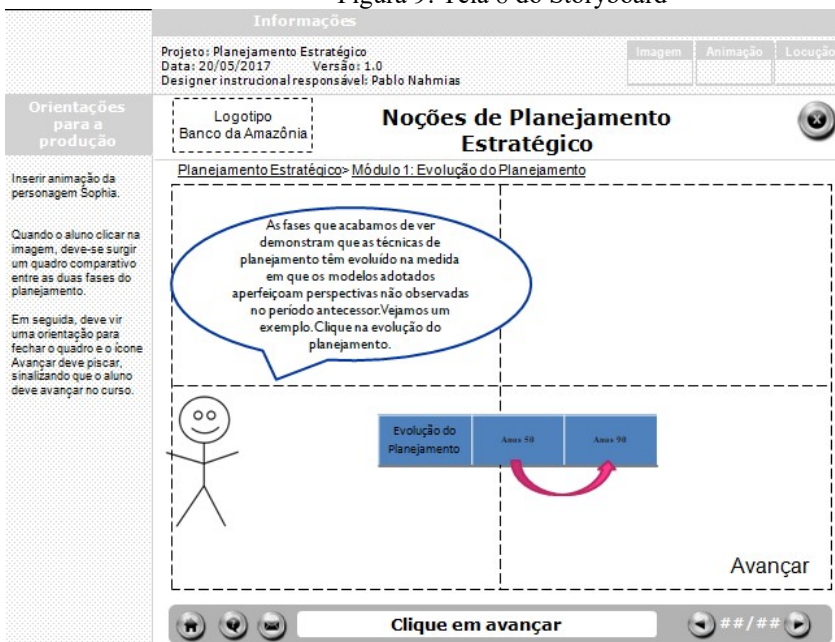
Figura 9: Tela 6 do Storyboard

Informações

Projeto: Planejamento Estratégico
Data: 20/05/2017 Versão: 1.0
Designer instrucional responsável: Pablo Nahmias

Imagem | Animação | Locução

Orientações para a produção

Inserir animação da personagem Sophia.

Quando o aluno clicar na imagem, deve-se surgir um quadro comparativo entre as duas fases do planejamento.

Em seguida, deve vir uma orientação para fechar o quadro e o ícone Avançar deve piscar, sinalizando que o aluno deve avançar no curso.

Logotipo
Banco da Amazônia

Noções de Planejamento Estratégico

Planejamento Estratégico> Módulo 1: Evolução do Planejamento

As fases que acabamos de ver demonstram que as técnicas de planejamento têm evoluído na medida em que os modelos adotados aperfeiçoam perspectivas não observadas no período antecessor.Vejamos um exemplo. Clique na evolução do planejamento.

| Evolução do Planejamento | Anos 50 | Anos 90 |
|---|---|---|

Avançar

Clique em avançar

##/##